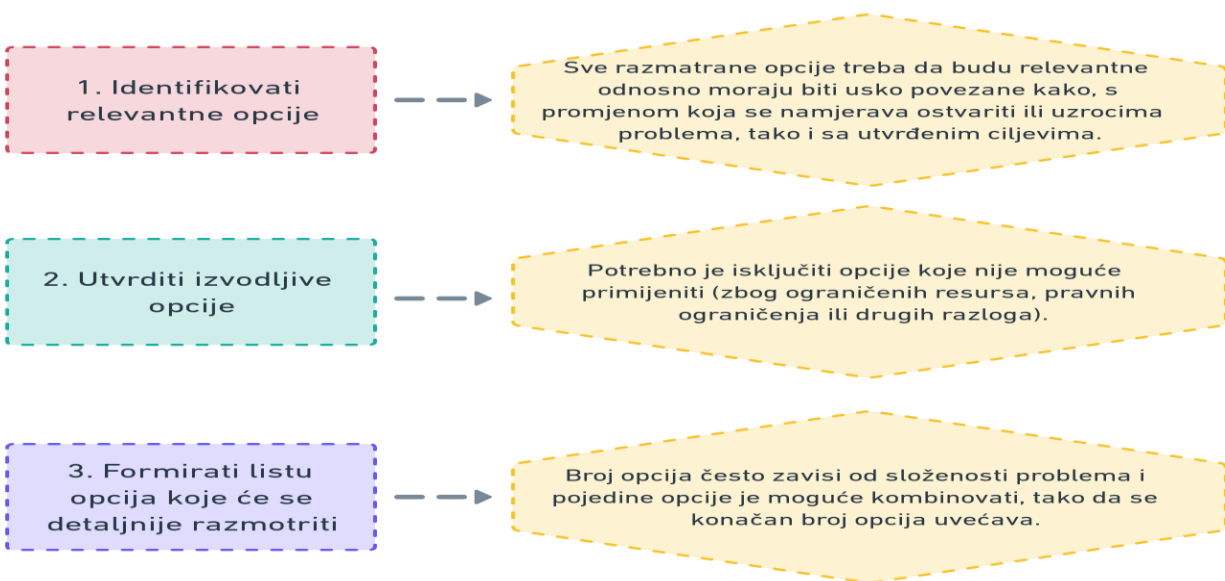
1. Identifikovati relevantne opcije

Sve razmatrane opcije treba da budu relevantne odnosno moraju biti usko povezane kako, s promjenom koja se namjerava ostvariti ili uzrocima problema, tako i sa utvrđenim ciljevima.

2. Utvrditi izvodljive opcije

Potrebno je isključiti opcije koje nije moguće primijeniti (zbog ograničenih resursa, pravnih ograničenja ili drugih razloga).

3. Formirati listu opcija koje će se detaljnije razmotriti

Broj opcija često zavisi od složenosti problema i pojedine opcije je moguće kombinovati, tako da se konačan broj opcija uvećava.